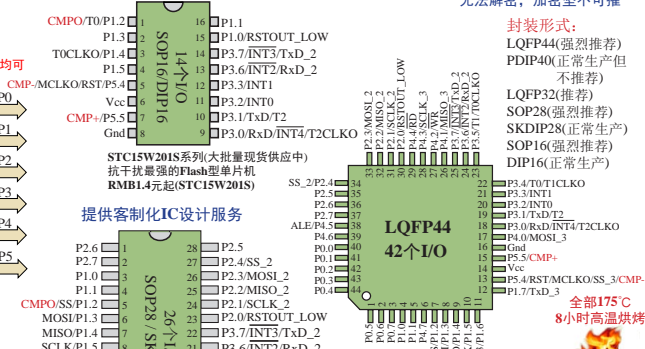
无法解密，加密坚不可摧

封装形式：
LQFP44(强烈推荐)
PDIP40(正常生产但不推荐)
LQFP32(强烈推荐)
SOP28(强烈推荐)
SKDIP28(正常生产)
SOP16(强烈推荐)
DIP16(正常生产)

均可

CMPO/T0/P1.2 | 5 | 12 | P1.1
P1.3 | 6 | 11 | P1.0/RSTOUT_LOW
T0CLKO/P1.4 | 7 | 10 | P3.7/$\overline{INT3}$/TxD_2
P1.5 | 8 | 9 | P3.6/$\overline{INT2}$/RxD_2
CMP-/MCLKO/RST/P5.4 | | | P3.3/INT1
Vcc | | | P3.2/INT0
CMP+/P5.5 | | | P3.1/TxD/T2
Gnd | | | P3.0/RxD/$\overline{INT4}$/T2CLKO

14个I/O
SOP16/DIP16

STC15W201S系列(大批量现货供应中)
抗干扰最强的Flash型单片机
RMB1.4元起(STC15W201S)

提供客制化IC设计服务

P0
P1
P2
P3
P4
P5

P2.6 | 1 | 28 | P2.5
P2.7 | 2 | 27 | P2.4/SS_2
P1.0 | 3 | 26 | P2.3/MOSI_2
P1.1 | 4 | 25 | P2.2/MISO_2
CMPO/SS/P1.2 | 5 | 24 | P2.1/SCLK_2
MOSI/P1.3 | 6 | 23 | P2.0/RSTOUT_LOW
MISO/P1.4 | 7 | 22 | P3.7/$\overline{INT3}$/TxD_2
SCLK/P1.5 | | | P3.6/$\overline{INT2}$/RxD_2

SOP28 / SK
26个I/O

P2.3/MOSI_2
P2.2/MISO_2
P2.1/SCLK_2
P2.0/RSTOUT_LOW
P4.4/RD
P4.2/WR
P4.1/MISO_3
P3.7/$\overline{INT3}$/TxD_2
P3.6/$\overline{INT2}$/RxD_2
P3.5/T1/T0CLKO
33 32 31 30 29 28 27 26 25 24 23

SS_2/P2.4 | 34 | 22 | P3.4/T0/T1CLKO
P2.5 | 35 | 21 | P3.3/INT1
P2.6 | 36 | 20 | P3.2/INT0
P2.7 | 37 | 19 | P3.1/TxD/T2
ALE/P4.5 | 38 | 18 | P3.0/RxD/INT4/T2CLKO
P4.6 | 39 | 17 | P4.0/MOSI_3
P0.0 | 40 | 16 | Gnd
P0.1 | 41 | 15 | P5.5/CMP+
P0.2 | 42 | 14 | Vcc
P0.3 | 43 | 13 | P5.4/RST/MCLKO/SS_3/CMP-
P0.4 | 44 | 12 | P1.7/TxD_3

LQFP44
42个I/O

1 2 3 4 5 6 7 8 9 10 11
P0.5 P0.6 P0.7 P1.0 P1.1 P4.7 P1.2 P1.3 P1.4 P1.5 P1.6

全部175℃
8小时高温烘烤